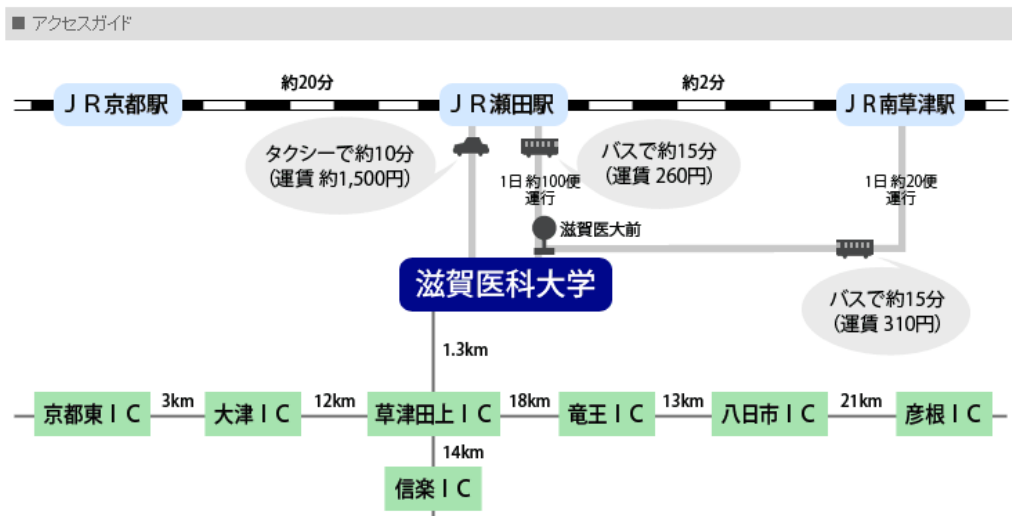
■ アクセスガイド

約20分

約2分

ＪＲ京都駅

ＪＲ瀬田駅

ＪＲ南草津駅

タクシーで約10分
(運賃 約1,500円)

バスで約15分
(運賃 260円)

1日 約100便
運行

1日 約20便
運行

滋賀医大前

滋賀医科大学

バスで約15分
(運賃 310円)

1.3km

京都東ＩＣ

3km

大津ＩＣ

12km

草津田上ＩＣ

18km

竜王ＩＣ

13km

八日市ＩＣ

21km

彦根ＩＣ

14km

信楽ＩＣ